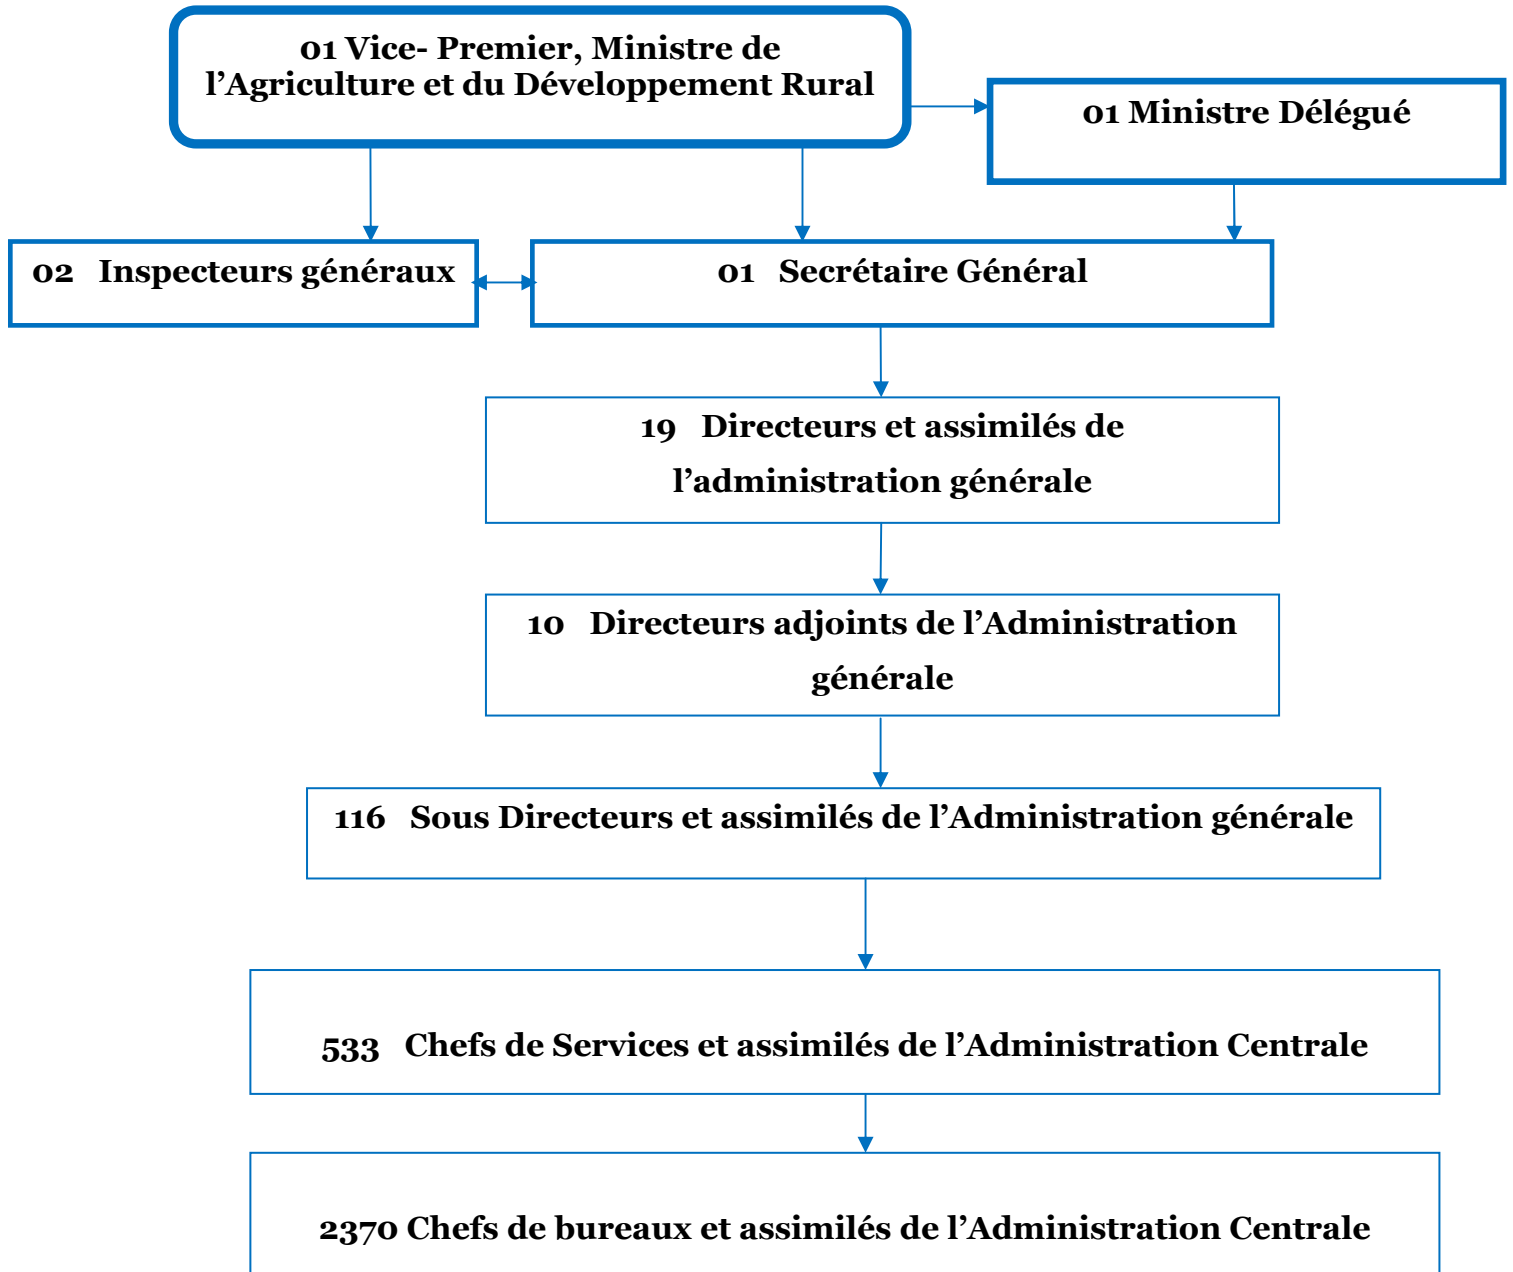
01 Vice- Premier, Ministre de l’Agriculture et du Développement Rural

01 Ministre Délégué

02 Inspecteurs généraux

01 Secrétaire Général

19 Directeurs et assimilés de l’administration générale

10 Directeurs adjoints de l’Administration générale

116 Sous Directeurs et assimilés de l’Administration générale

533 Chefs de Services et assimilés de l’Administration Centrale

2370 Chefs de bureaux et assimilés de l’Administration Centrale